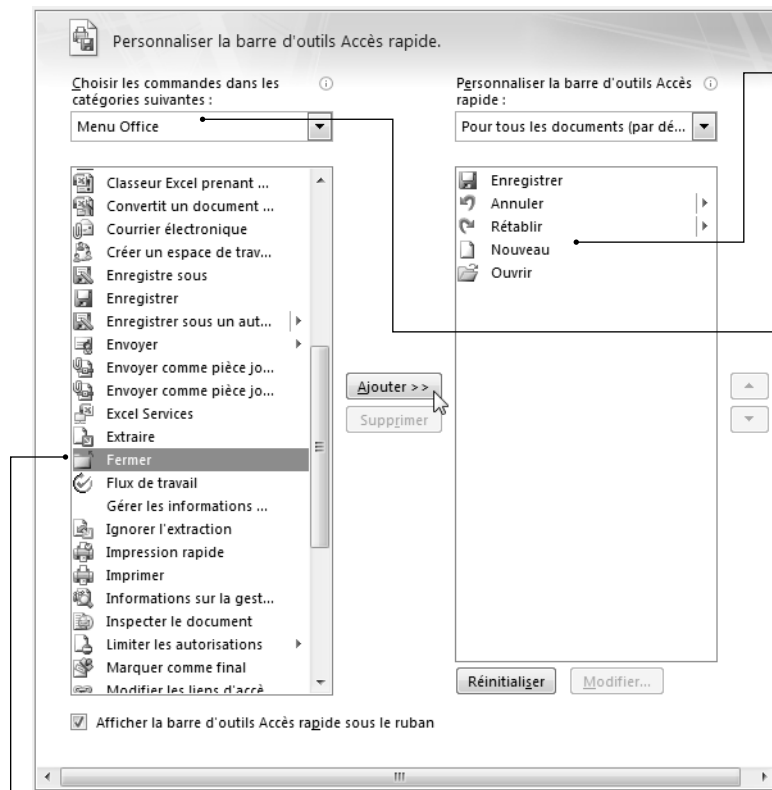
Personnaliser la barre d'outils Accès rapide.

Choisir les commandes dans les catégories suivantes :

Menu Office

Classeur Excel prenant ...
Convertit un document ...
Courrier électronique
Créer un espace de trav...
Enregistre sous
Enregistrer
Enregistrer sous un aut...
Envoyer
Envoyer comme pièce jo...
Envoyer comme pièce jo...
Excel Services
Extraire
Fermer
Flux de travail
Gérer les informations ...
Ignorer l'extraction
Impression rapide
Imprimer
Informations sur la gest...
Inspecter le document
Limiter les autorisations
Marquer comme final
Modifier les liens d'accè

Ajouter >>
Supprimer

Personnaliser la barre d'outils Accès rapide :

Pour tous les documents (par dé...

Enregistrer
Annuler
Rétablir
Nouveau
Ouvrir

Réinitialiser
Modifier...

Afficher la barre d'outils Accès rapide sous le ruban

III